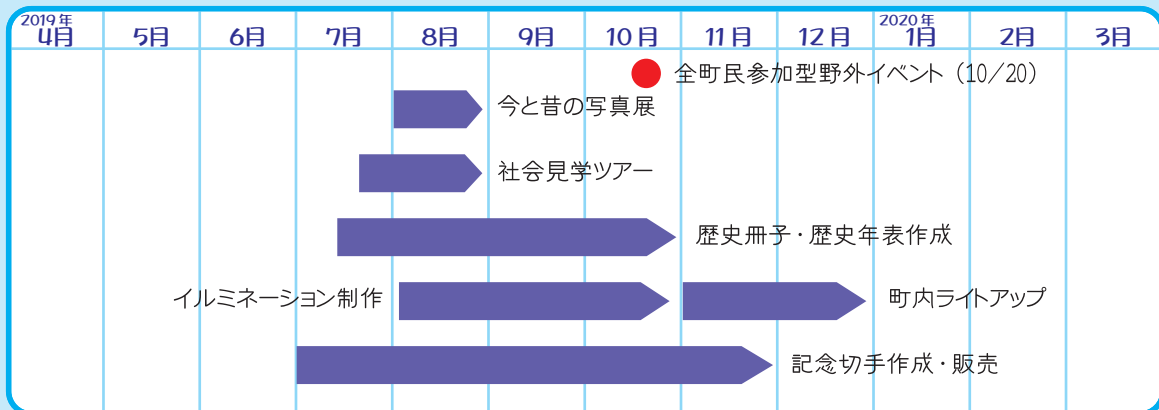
| 2019年 4月 | 5月 | 6月 | 7月 | 8月 | 9月 | 10月 | 11月 | 12月 | 2020年 1月 | 2月 | 3月 |
|---|---|---|---|---|---|---|---|---|---|---|---|

全町民参加型野外イベント（10／20）

今と昔の写真展

社会見学ツアー

歴史冊子・歴史年表作成

イルミネーション制作

町内ライトアップ

記念切手作成・販売